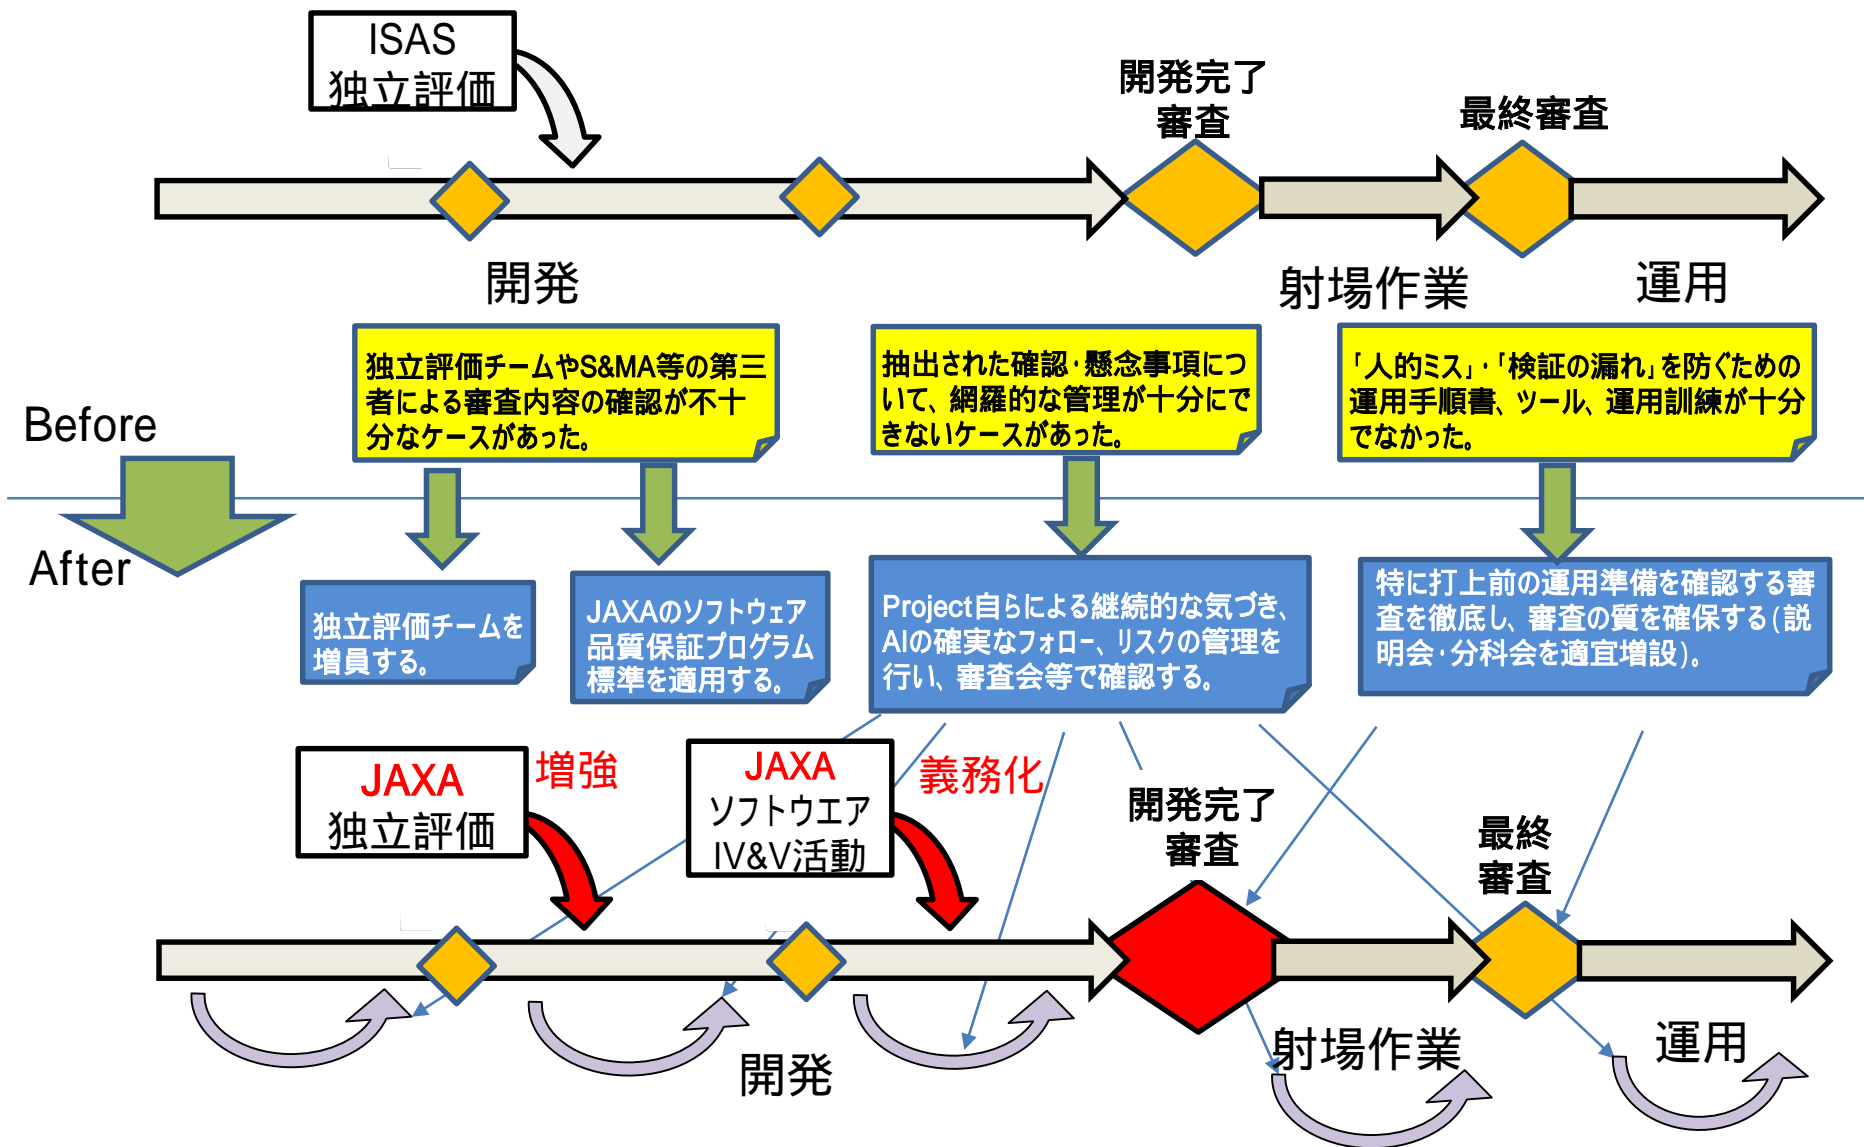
ISAS
独立評価

開発完了
審査

最終審査

開発

射場作業

運用

Before

After

独立評価チームやS&MA等の第三者による審査内容の確認が不十分なケースがあった。

抽出された確認・懸念事項について、網羅的な管理が十分にできないケースがあった。

「人的ミス」・「検証の漏れ」を防ぐための運用手順書、ツール、運用訓練が十分でなかった。

独立評価チームを増員する。

JAXAのソフトウェア品質保証プログラム標準を適用する。

Project自らによる継続的な気づき、AIの確実なフォロー、リスクの管理を行い、審査会等で確認する。

特に打上前の運用準備を確認する審査を徹底し、審査の質を確保する（説明会・分科会を適宜増設）。

JAXA
独立評価

増強

JAXA
ソフトウエア
IV&V活動

義務化

開発完了
審査

最終
審査

開発

射場作業

運用